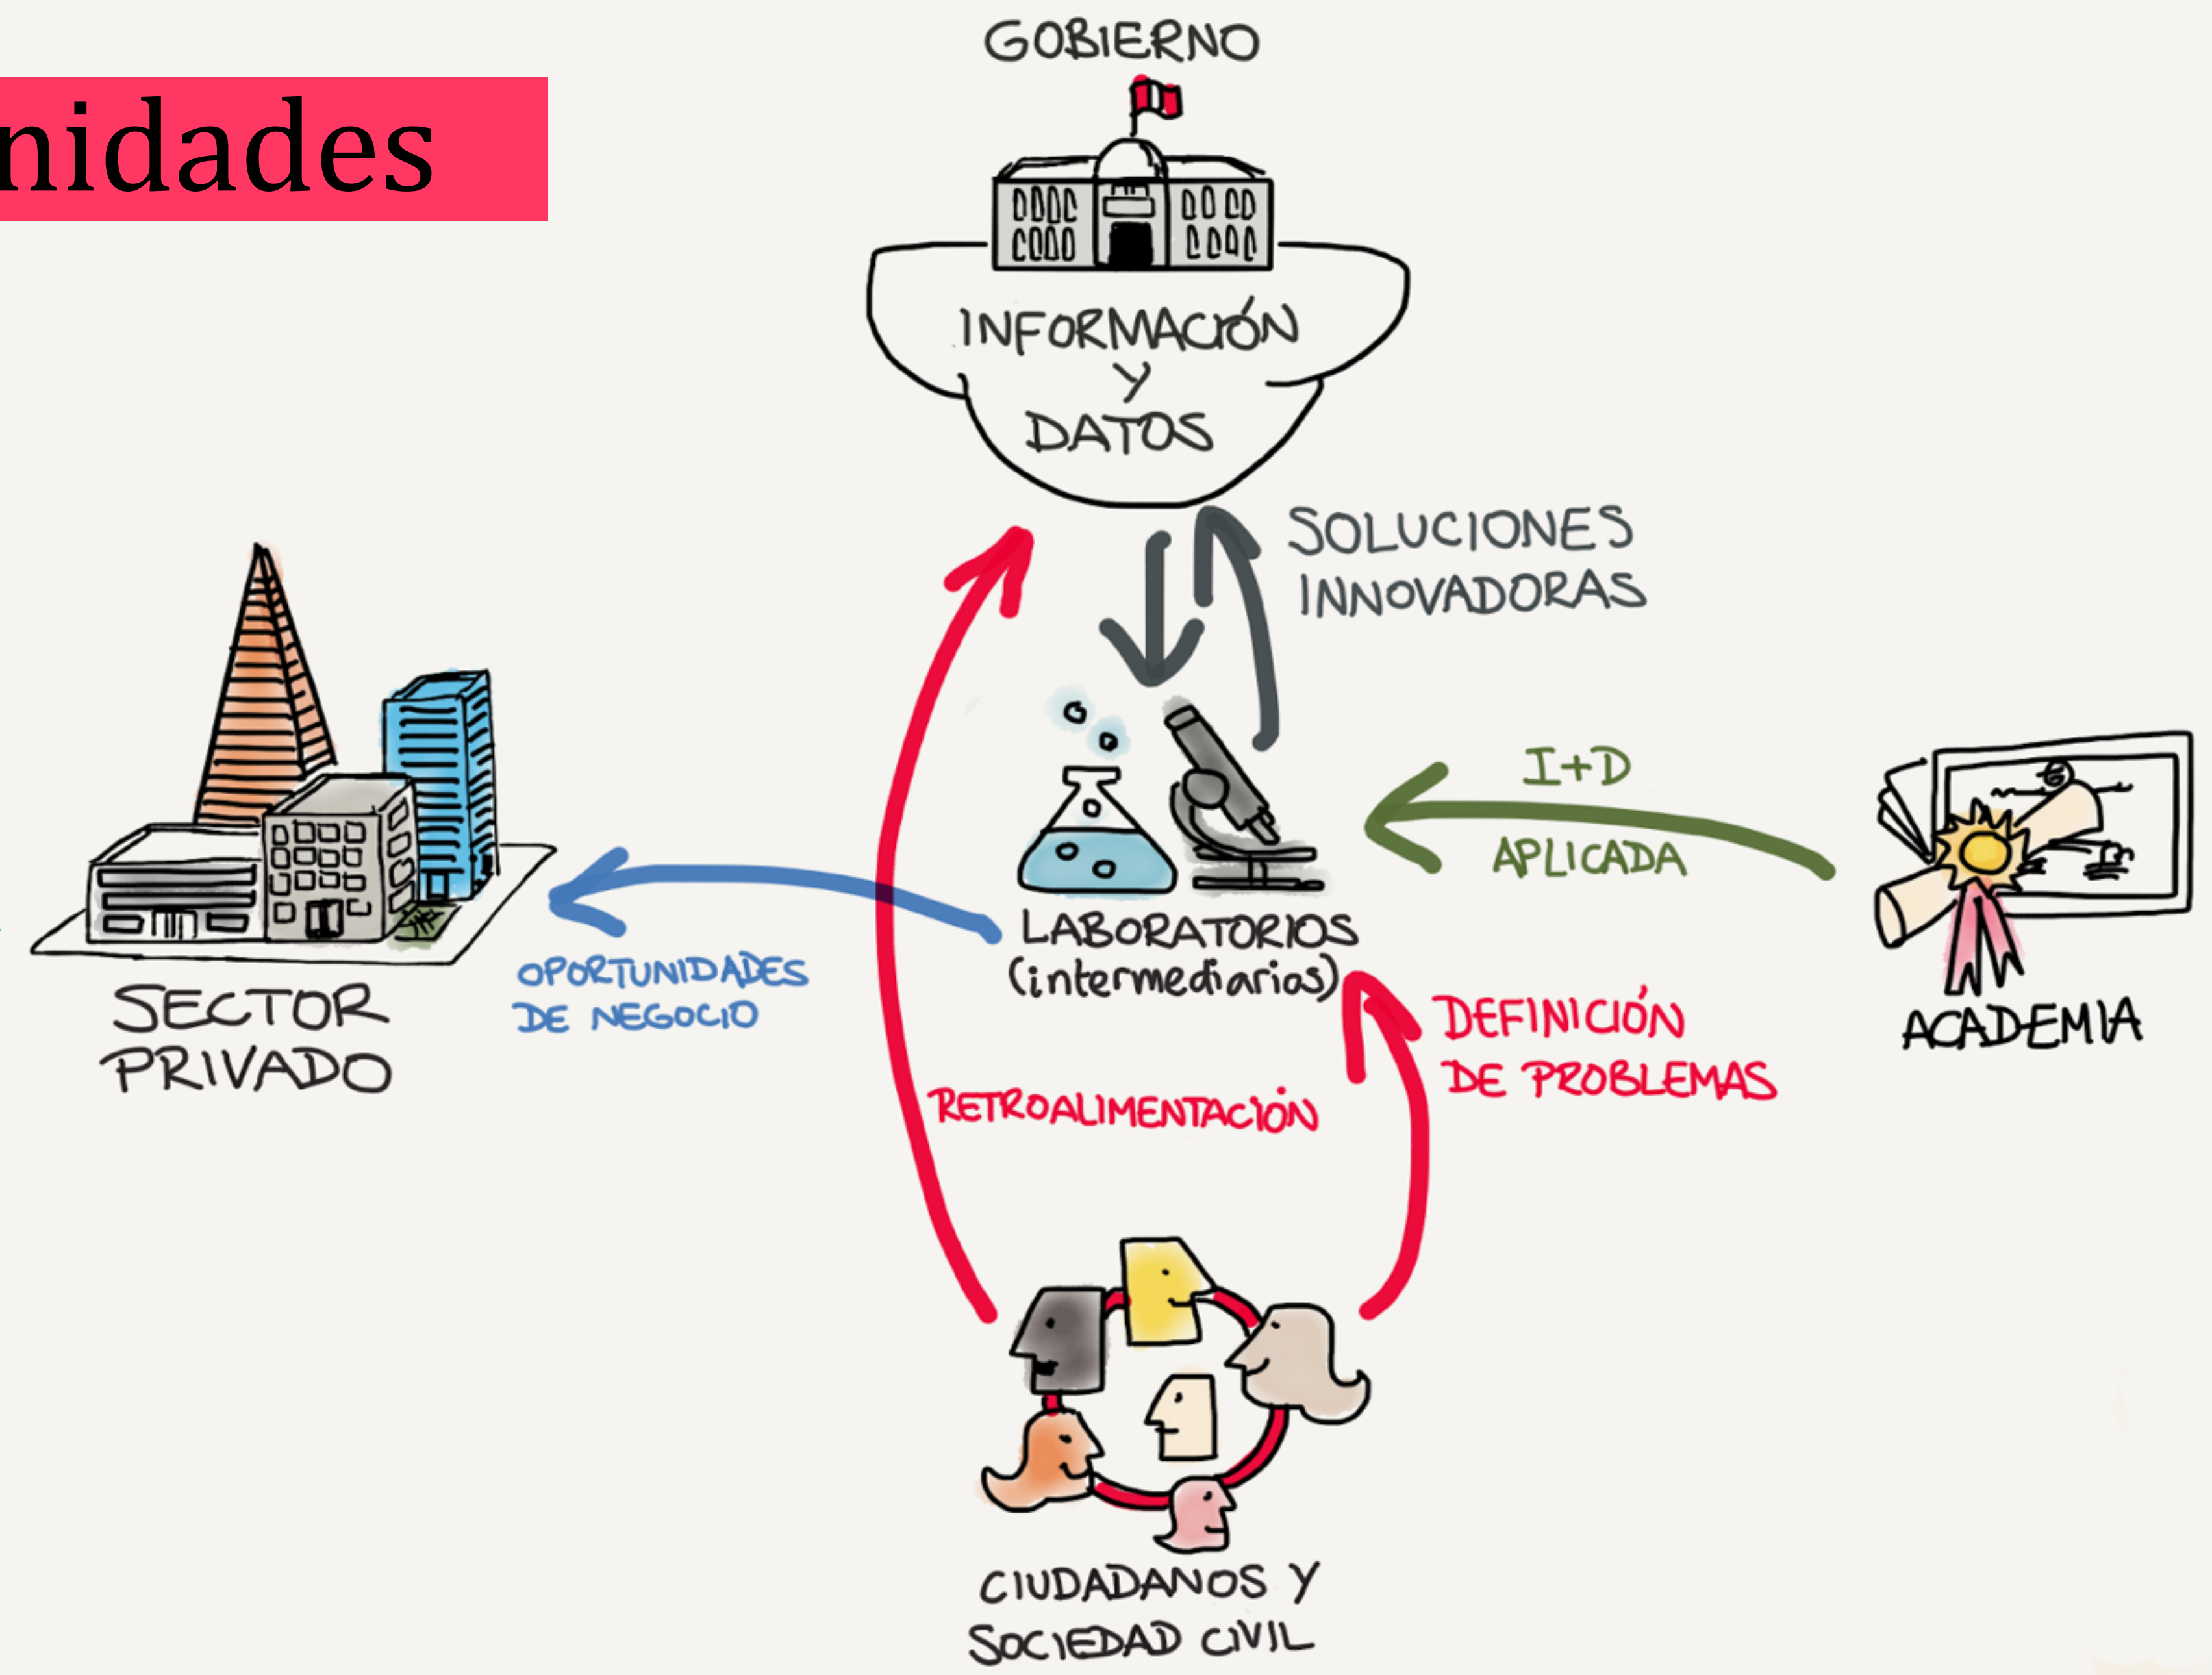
nidades

GOBIERNO

INFORMACIÓN Y DATOS

SOLUCIONES INNOVADORAS

I+D APLICADA

SECTOR PRIVADO

OPORTUNIDADES DE NEGOCIO

LABORATORIOS (intermediarios)

ACADEMIA

DEFINICIÓN DE PROBLEMAS

RETROALIMENTACIÓN

CIUDADANOS Y SOCIEDAD CIVIL